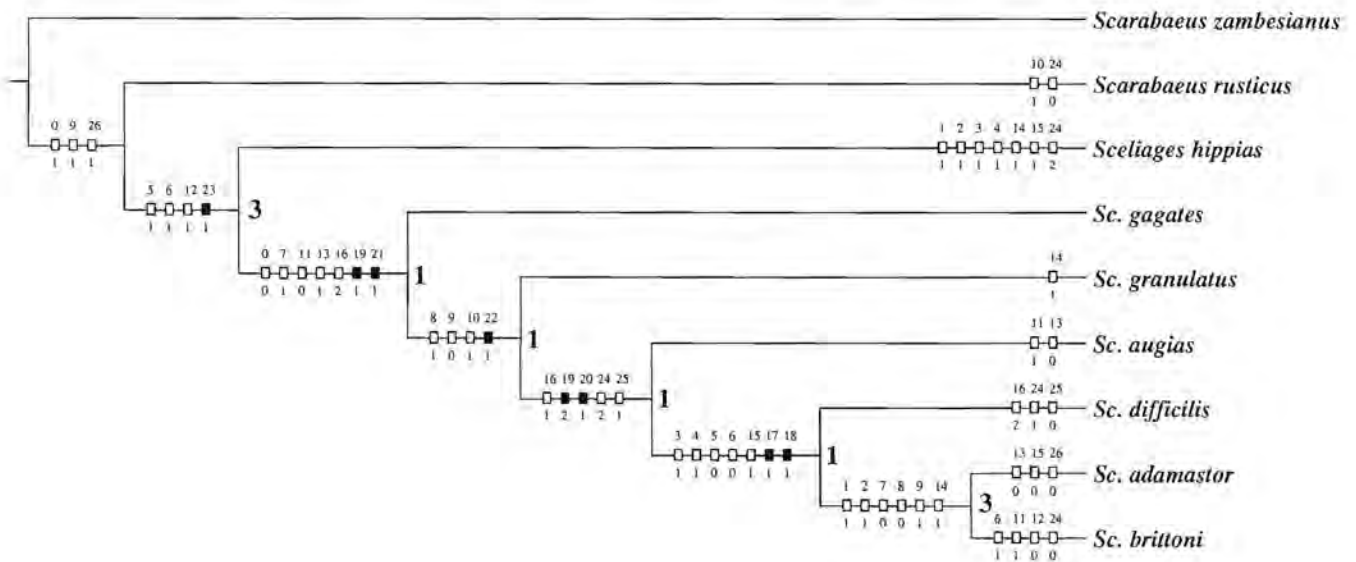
Scarabaeus zambesianus

10 24
1 0
Scarabaeus rusticus

0 9 26
1 1 1

1 2 3 4 14 15 24
1 1 1 1 1 1 2
Sceliages hippias

5 6 12 23
1 1 1 1
3

Sc. gagates

0 7 11 13 16 19 21
0 1 0 1 2 1 1
1

14
1
Sc. granulatus

8 9 10 22
1 0 1 1
1

11 13
1 0
Sc. augias

16 19 20 24 25
1 2 1 2 1
1

16 24 25
2 1 0
Sc. difficilis

3 4 5 6 15 17 18
1 1 0 0 1 1 1
1

13 15 26
0 0 0
Sc. adamastor

1 2 7 8 9 14
1 1 0 0 1 1
3

6 11 12 24
1 1 0 0
Sc. brittoni